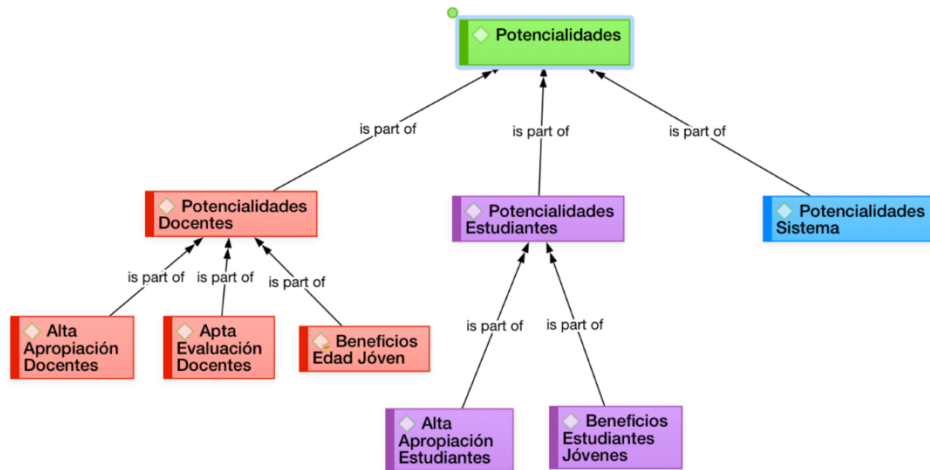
Potencialidades

is part of
is part of
is part of

Potencialidades Docentes

Potencialidades Estudiantes

Potencialidades Sistema

is part of
is part of
is part of

Alta Apropiación Docentes

Apta Evaluación Docentes

Beneficios Edad Jóven

is part of
is part of

Alta Apropiación Estudiantes

Beneficios Estudiantes Jóvenes